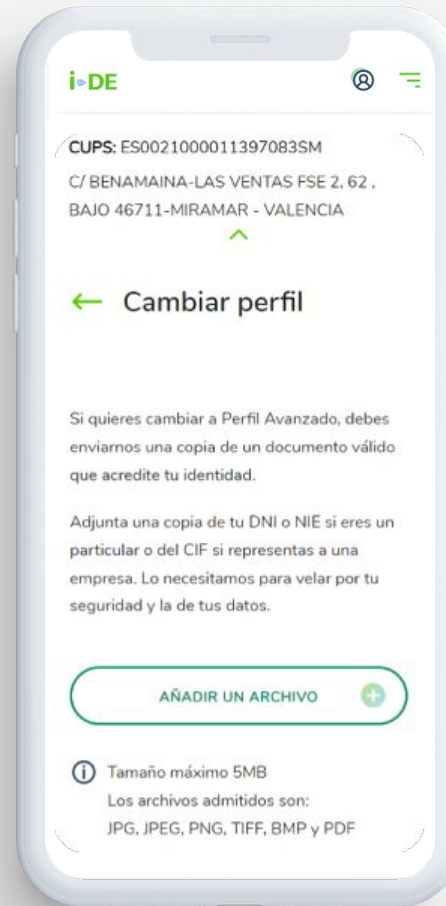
i-DE

CUPS: ES0021000011397083SM
C/ BENAMAINA-LAS VENTAS FSE 2, 62 , BAJO 46711-MIRAMAR - VALENCIA

← Cambiar perfil

Si quieres cambiar a Perfil Avanzado, debes enviarnos una copia de un documento válido que acredite tu identidad.

Adjunta una copia de tu DNI o NIE si eres un particular o del CIF si representas a una empresa. Lo necesitamos para velar por tu seguridad y la de tus datos.

AÑADIR UN ARCHIVO

Tamaño máximo 5MB
Los archivos admitidos son:
JPG, JPEG, PNG, TIFF, BMP y PDF